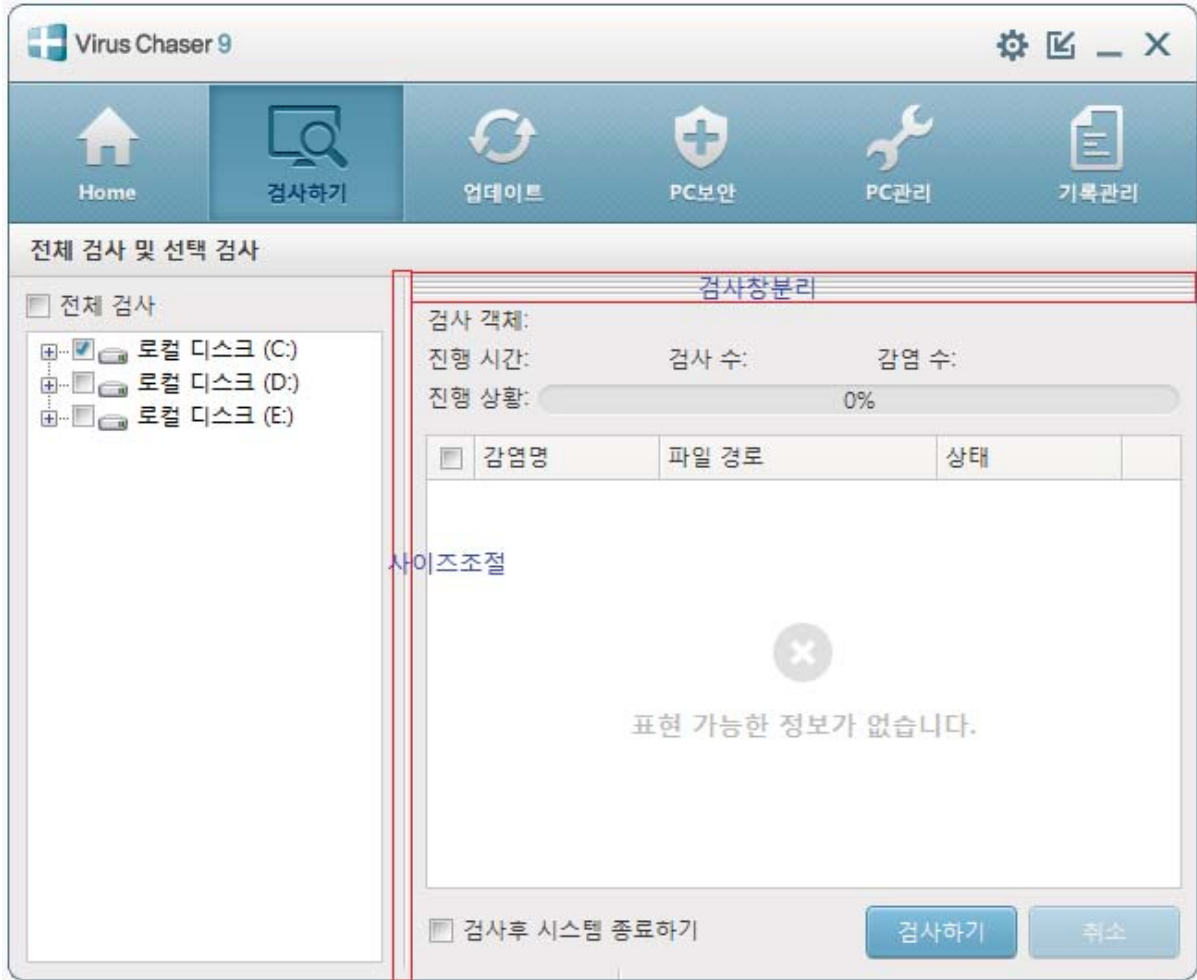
Virus Chaser 9

Home
검사하기
업데이트
PC보안
PC관리
기록관리

전체 검사 및 선택 검사

전체 검사
로컬 디스크 (C:)
로컬 디스크 (D:)
로컬 디스크 (E:)

검사창분리

검사 객체:
진행 시간:
검사 수:
감염 수:
진행 상황:
0%

| 감염명 | 파일 경로 | 상태 |
|---|---|---|

사이즈조절

표현 가능한 정보가 없습니다.

검사후 시스템 종료하기
검사하기
취소